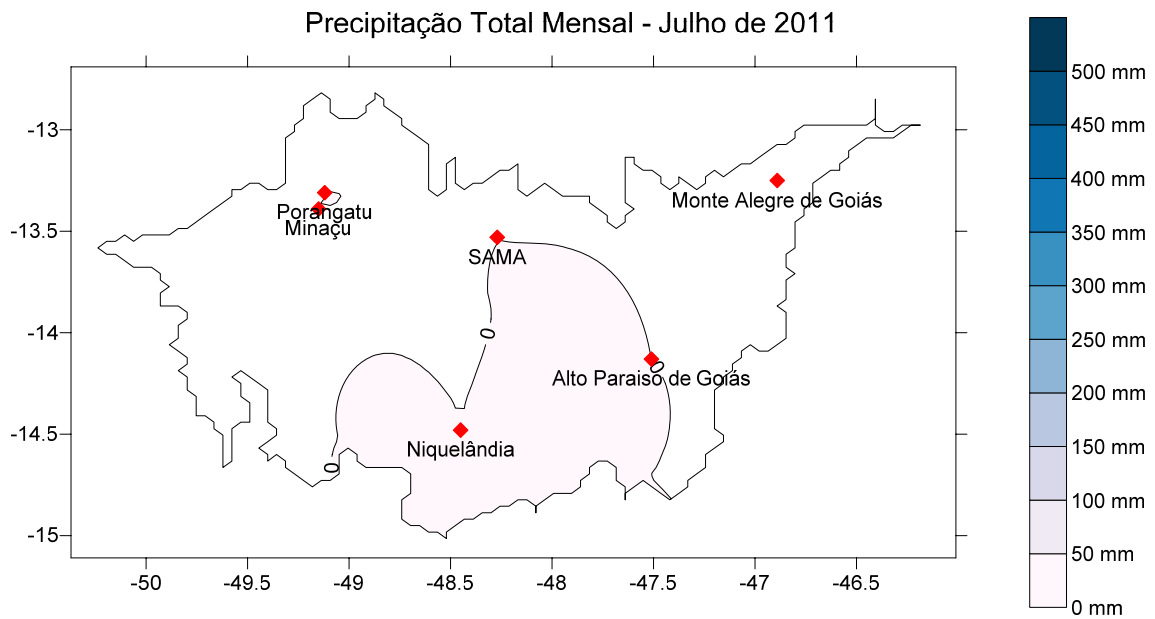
Precipitação Total Mensal - Julho de 2011

-13
-13.5
-14
-14.5
-15

-50
-49.5
-49
-48.5
-48
-47.5
-47
-46.5

Porangatu
Minaçu
Monte Alegre de Goiás
SAMA
0
0
Alto Paraiso de Goiás
Niquelândia
0

500 mm
450 mm
400 mm
350 mm
300 mm
250 mm
200 mm
150 mm
100 mm
50 mm
0 mm